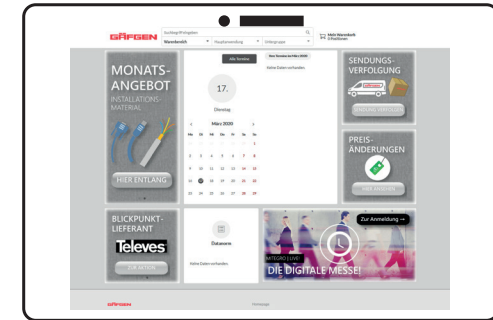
GÄFGEN

Suchbegriff eingeben

Warenbereich

Hauptwarenberg

Untergruppe

Mein Warenkorb
0 Positionen

MONATS-
ANGEBOT
INSTALLATIONS-
MATERIAL

HIER ENTLANG

Alle Termine

17.

Dienstag

März 2020

| Mo | Di | Mi | Do | Fr | Sa | So |
|---|---|---|---|---|---|---|
| | | | | | | 1 |
| 2 | 3 | 4 | 5 | 6 | 7 | 8 |
| 9 | 10 | 11 | 12 | 13 | 14 | 15 |
| 16 | 17 | 18 | 19 | 20 | 21 | 22 |
| 23 | 24 | 25 | 26 | 27 | 28 | 29 |

Neue Termine am März 2020

Keine Daten vorhanden.

SENDUNGS-
VERFOLGUNG

SENDUNG PRÜFEN

PREIS-
ÄNDERUNGEN

HIER ENTLANG

BLICKPUNKT-
LIEFERANT

Televes

ZUR AKTION

Datanorm

Keine Daten vorhanden.

Zur Anmeldung →

INTEGRO | LIVE!

DIE DIGITALE MESSE!

GÄFGEN

Homepage